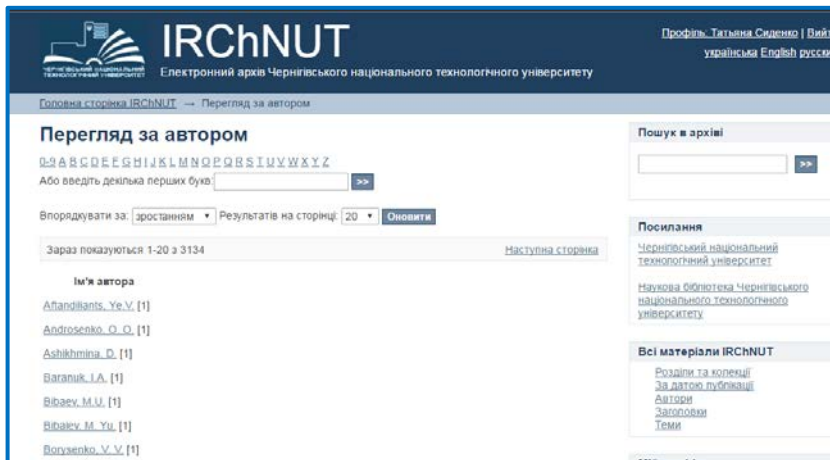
ЧЕРНІГІВСЬКИЙ НАЦІОНАЛЬНИЙ ТЕХНОЛОГІЧНИЙ УНІВЕРСИТЕТ

IRChNUT

Електронний архів Чернігівського національного технологічного університету

Профіль: Тетяна Сиденко | Вийт

українська English русск

Головна сторінка IRChNUT → Перегляд за автором

Перегляд за автором

0-9 A B C D E F G H I J K L M N O P Q R S T U V W X Y Z

Або введіть декілька перших букв: >>

Впорядкувати за: зростанням Результатів на сторінці: 20 Оновити

Зараз показуються 1-20 з 3134

Наступна сторінка

Ім'я автора

Aftandiliants, Ye.V. [1]

Androsenko, O. O. [1]

Ashikhmina, D. [1]

Baranuk, I.A. [1]

Bibaev, M.U. [1]

Bibaev, M. Yu. [1]

Borysenko, V. V. [1]

Пошук в архіві

>>

Посилання

Чернігівський національний технологічний університет

Наукова бібліотека Чернігівського національного технологічного університету

Всі матеріали IRChNUT

Розділи та колекції

За датою публікації

Автори

Заголовки

Теми